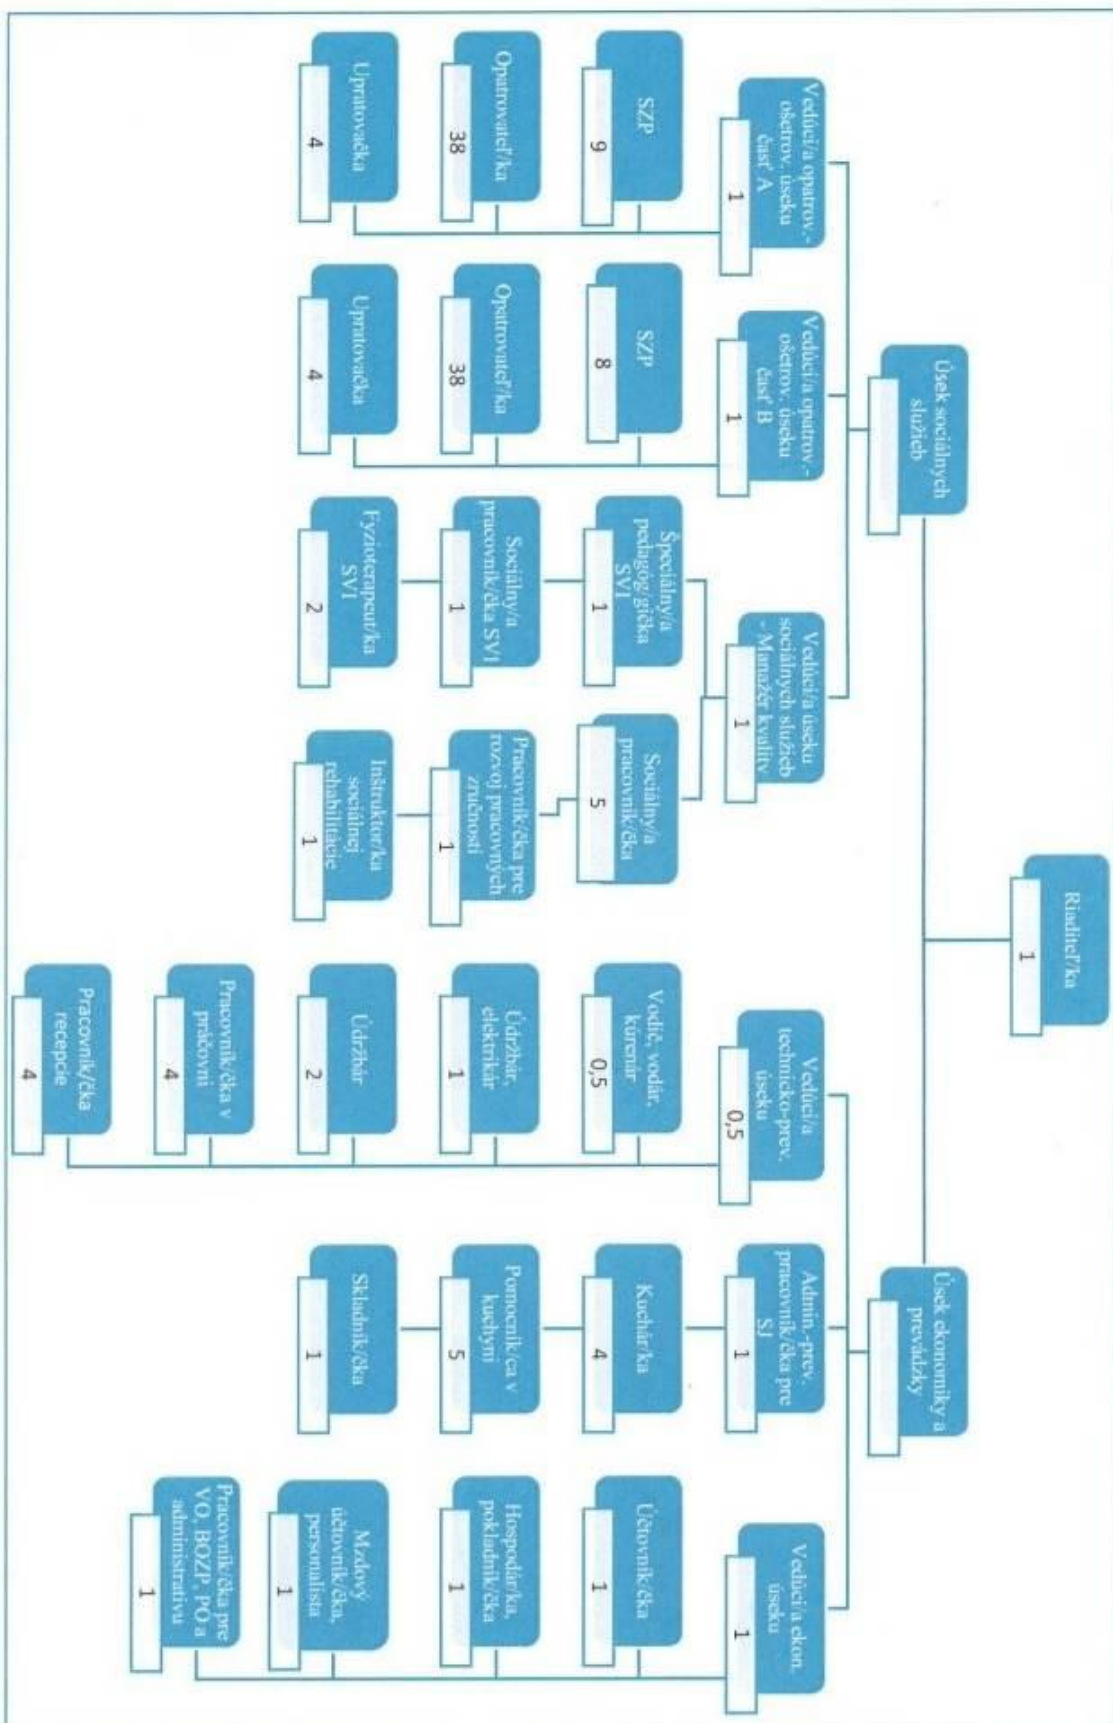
Riaditeľ/ka
1

Úsek sociálnych služieb

Vedúci/a opatrov.-ošetrov. úseku časť A
1

SZP
9

Opatrovateľ/ka
38

Upratovačka
4

Vedúci/a opatrov.-ošetrov. úseku časť B
1

SZP
8

Opatrovateľ/ka
38

Upratovačka
4

Vedúci/a úseku sociálnych služieb - Manažér kvality
1

Špeciálny/a pedagóg/gička SVI
1

Sociálny/a pracovník/čka SVI
1

Fyzioterapeut/ka SVI
2

Sociálny/a pracovník/čka
5

Pracovník/čka pre rozvoj pracovných zručností
1

Inštruktor/ka sociálnej rehabilitácie
1

Úsek ekonomiky a prevádzky

Vedúci/a technicko-prev. úseku
0,5

Vodič, vodár, kurenár
0,5

Údržbár, elektrikár
1

Údržbár
2

Pracovník/čka v práčovni
4

Pracovník/čka recepcie
4

Admin.-prev. pracovník/čka pre SJ
1

Kuchár/ka
4

Pomocník/ca v kuchyni
5

Skladník/čka
1

Vedúci/a ekon. úseku
1

Účtovník/čka
1

Hospodár/ka, pokladník/čka
1

Mzdový účtovník/čka, personalista
1

Pracovník/čka pre VO, BOZP, PO a administratívu
1